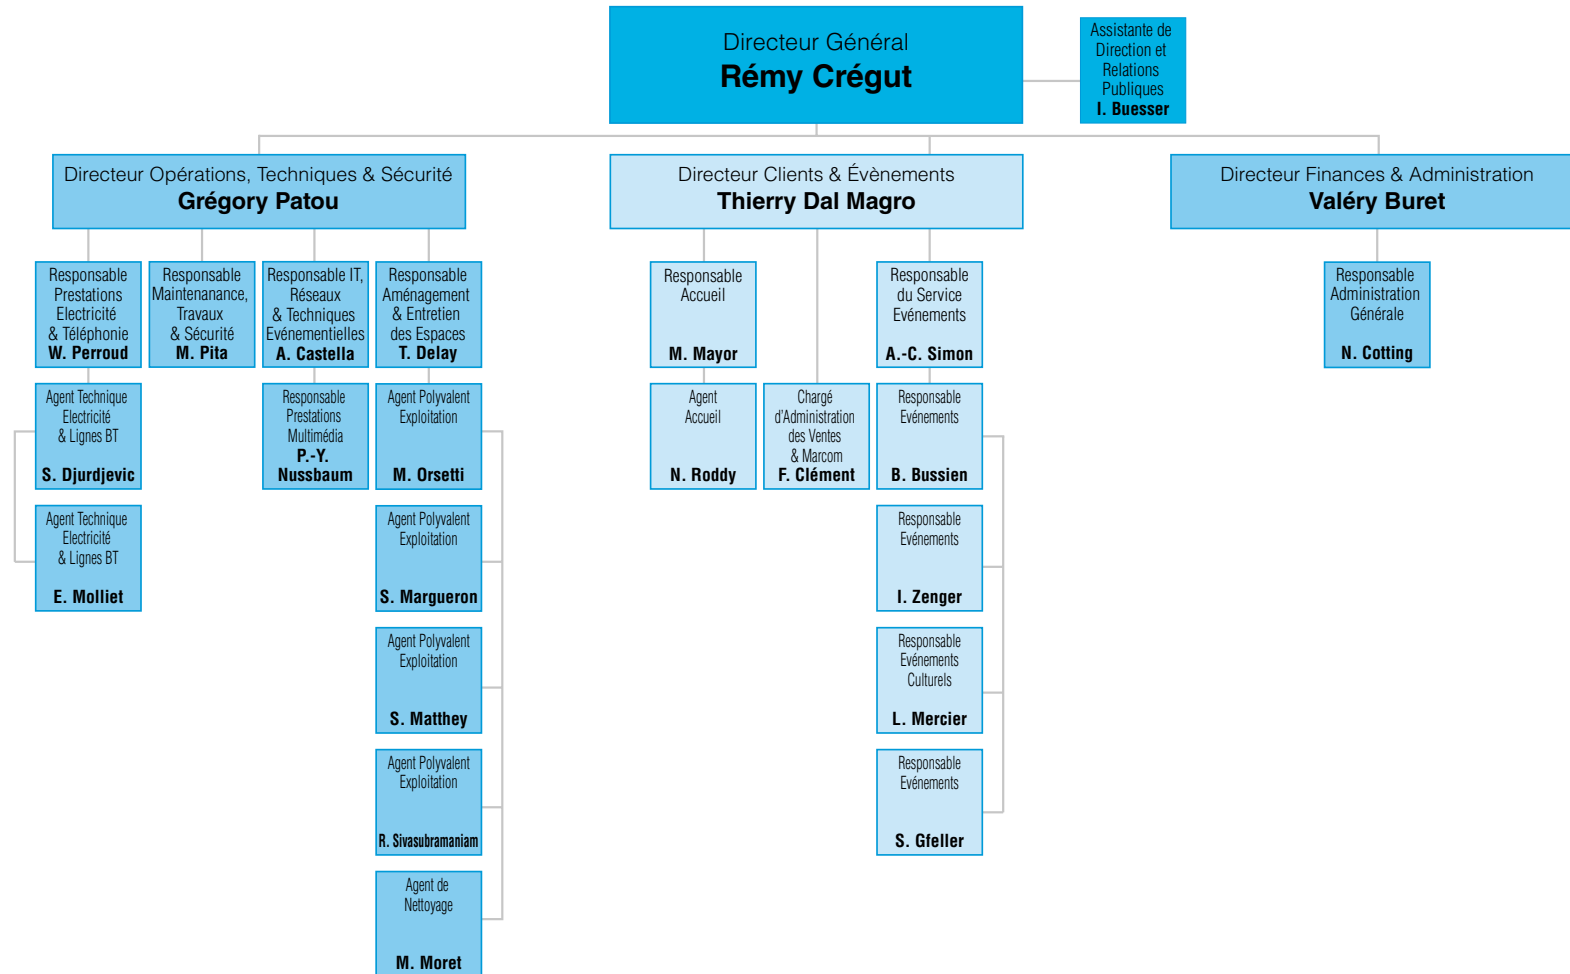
Directeur Général
Rémy Crégut

Assistante de Direction et Relations Publiques
I. Buesser

Directeur Opérations, Techniques & Sécurité
Grégory Patou

Directeur Clients & Évènements
Thierry Dal Magro

Directeur Finances & Administration
Valéry Buret

Responsable Prestations Electricité & Téléphonie
W. Perroud

Responsable Maintenanance, Travaux & Sécurité
M. Pita

Responsable IT, Réseaux & Techniques Evénementielles
A. Castella

Responsable Aménagement & Entretien des Espaces
T. Delay

Agent Technique Electricité & Lignes BT
S. Djurdjevic

Agent Technique Electricité & Lignes BT
E. Molliet

Responsable Prestations Multimédia
P.-Y. Nussbaum

Agent Polyvalent Exploitation
M. Orsetti

Agent Polyvalent Exploitation
S. Margueron

Agent Polyvalent Exploitation
S. Matthey

Agent Polyvalent Exploitation
R. Sivasubramaniam

Agent de Nettoyage
M. Moret

Responsable Accueil
M. Mayor

Agent Accueil
N. Roddy

Chargé d'Administration des Ventes & Marcom
F. Clément

Responsable du Service Evénements
A.-C. Simon

Responsable Evénements
B. Bussien

Responsable Evénements
I. Zenger

Responsable Evénements Culturels
L. Mercier

Responsable Evénements
S. Gfeller

Responsable Administration Générale
N. Cotting